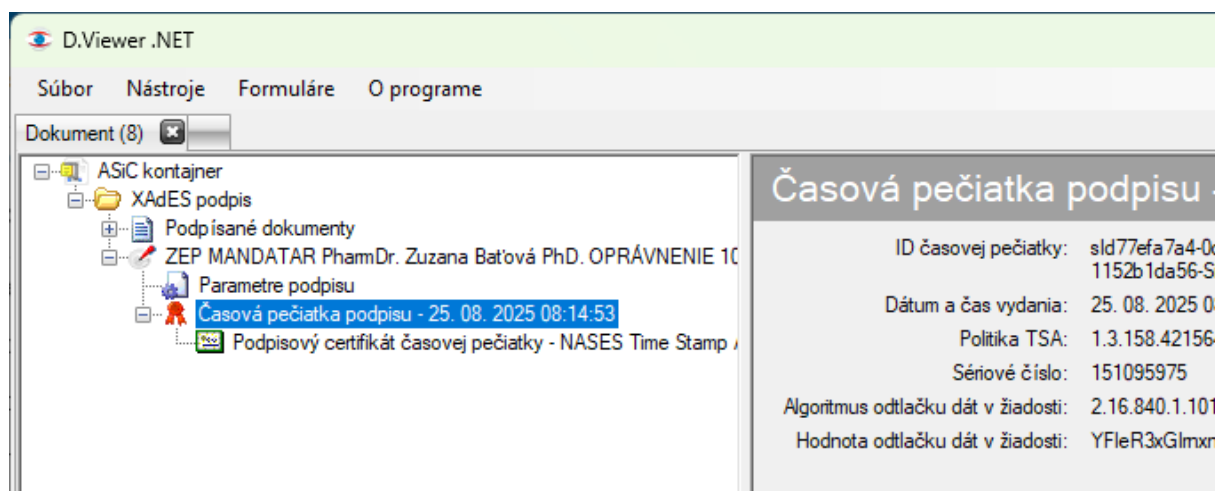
D.Viewer .NET

Súbor Nástroje Formuláre O programe

Dokument (8)

ASiC kontajner
XAdES podpis
Podpísané dokumenty
ZEP MANDATAR PharmDr. Zuzana Baťová PhD. OPRÁVNENIE 1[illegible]
Parametre podpisu
Časová pečiatka podpisu - 25. 08. 2025 08:14:53
Podpisový certifikát časovej pečiatky - NASES Time Stamp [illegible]

Časová pečiatka podpisu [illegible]

| | |
|---|---|
| ID časovej pečiatky: | sId77efa7a4-0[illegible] 1152b1da56-S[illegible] |
| Dátum a čas vydania: | 25. 08. 2025 0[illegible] |
| Politika TSA: | 1.3.158.42156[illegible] |
| Sériové číslo: | 151095975 |
| Algoritmus odtlačku dát v žiadosti: | 2.16.840.1.101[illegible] |
| Hodnota odtlačku dát v žiadosti: | YFleR3xGImxn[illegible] |